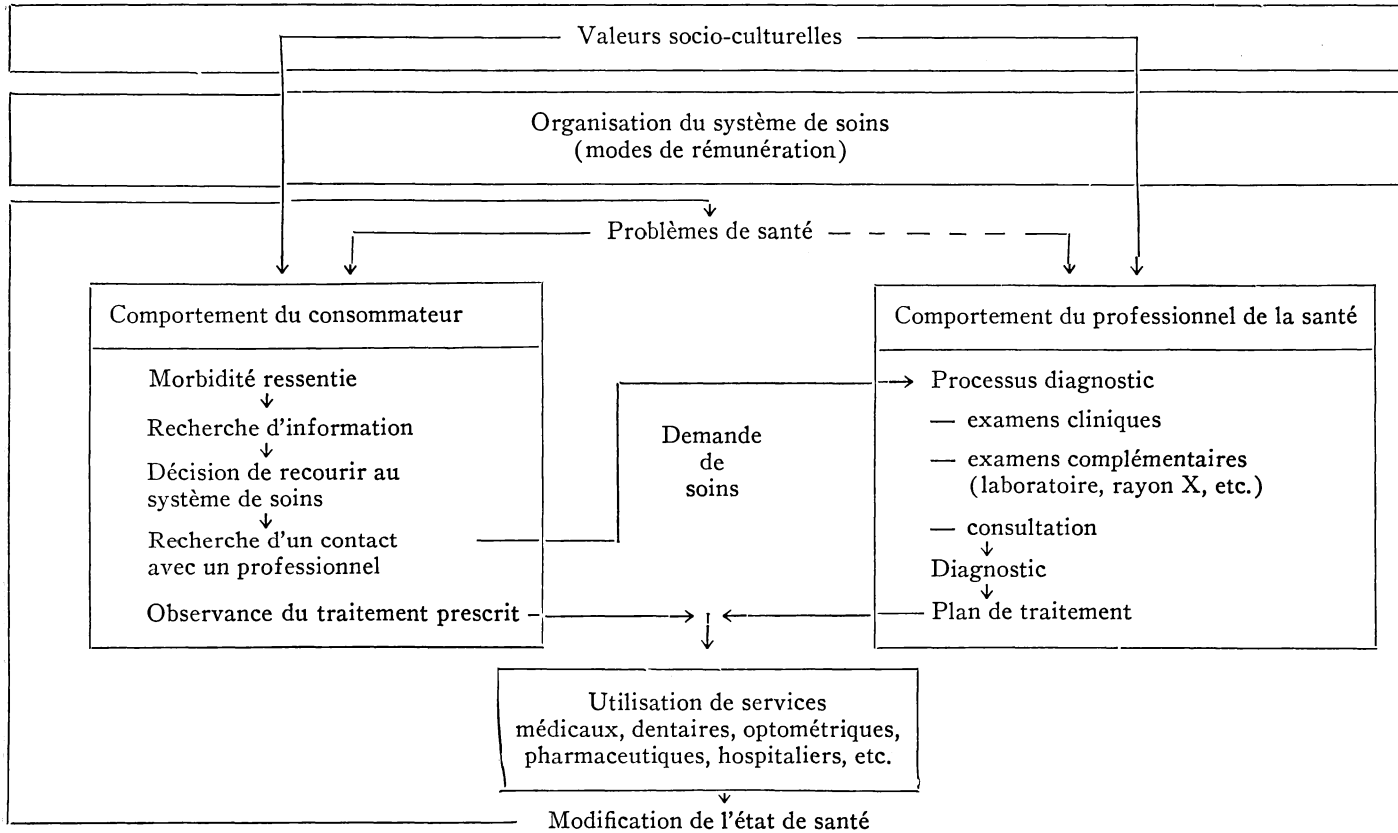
Valeurs socio-culturelles

Organisation du système de soins
(modes de rémunération)

Problèmes de santé

Comportement du consommateur

Morbidité ressentie

Recherche d'information

Décision de recourir au système de soins

Recherche d'un contact avec un professionnel

Observance du traitement prescrit

Demande de soins

Comportement du professionnel de la santé

Processus diagnostic

— examens cliniques

— examens complémentaires (laboratoire, rayon X, etc.)

— consultation

Diagnostic

Plan de traitement

Utilisation de services médicaux, dentaires, optométriques, pharmaceutiques, hospitaliers, etc.

Modification de l'état de santé